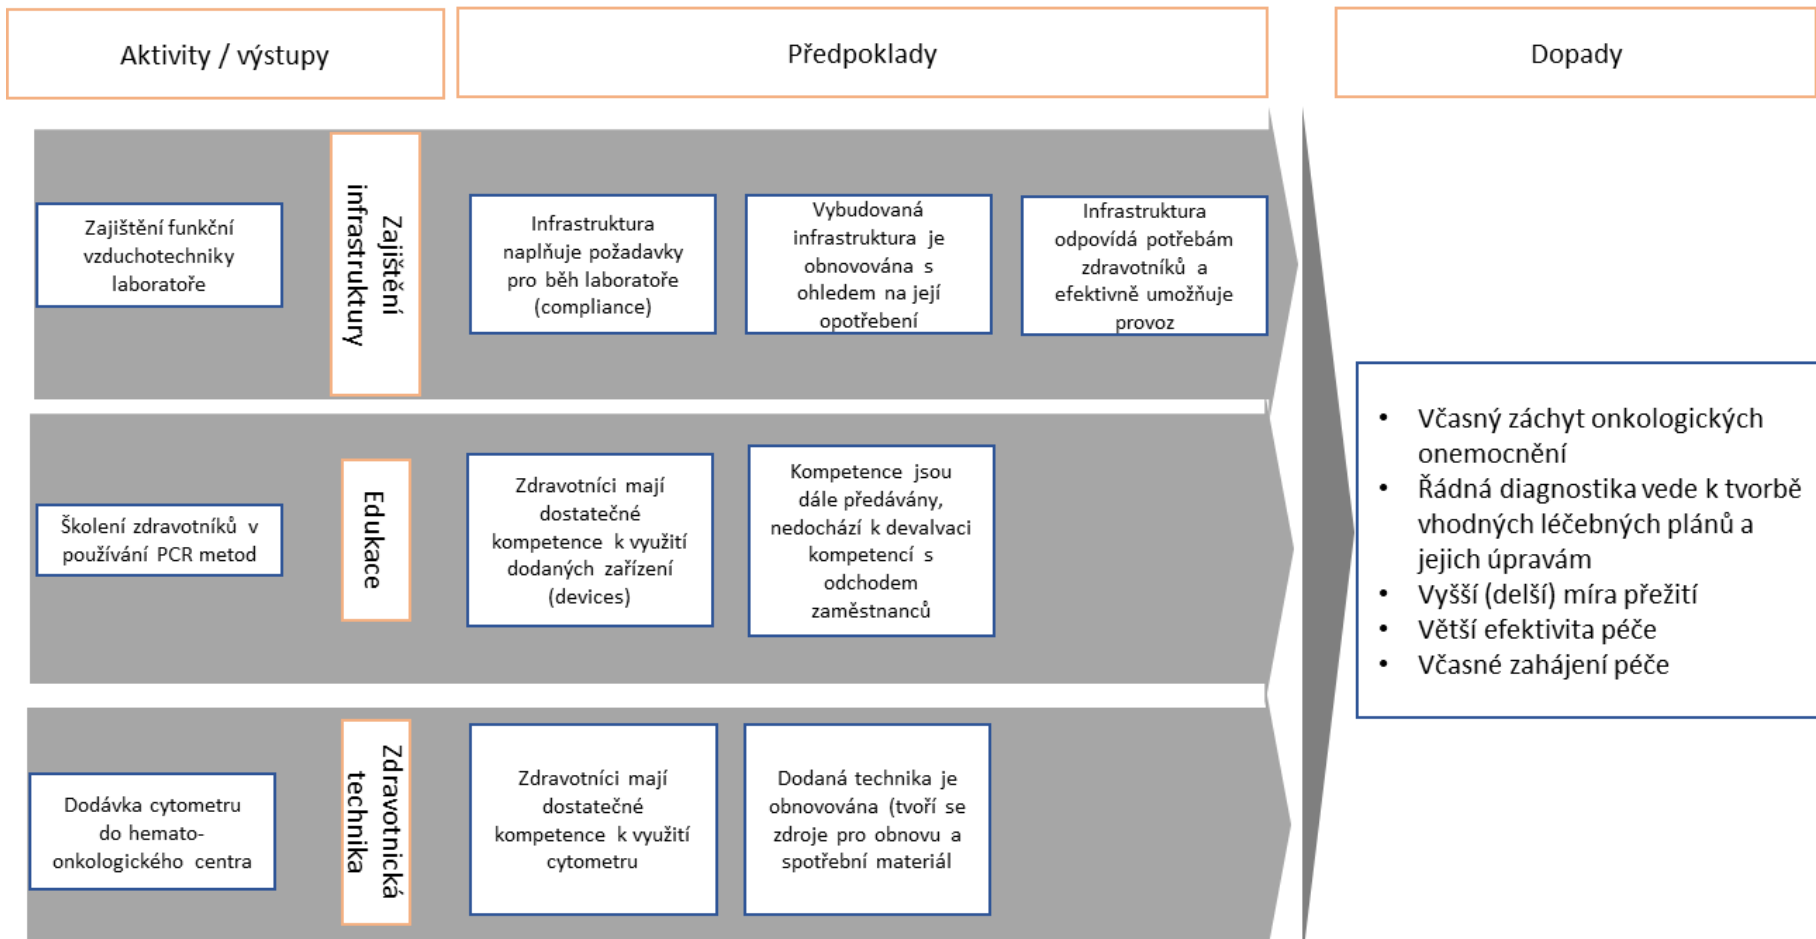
Aktivity / výstupy

Předpoklady

Dopady

Zajištění funkční vzduchotechniky laboratoře

Zajištění infrastruktury

Infrastruktura naplňuje požadavky pro běh laboratoře (compliance)

Vybudovaná infrastruktura je obnovována s ohledem na její opotřebení

Infrastruktura odpovídá potřebám zdravotníků a efektivně umožňuje provoz

Školení zdravotníků v používání PCR metod

Edukace

Zdravotníci mají dostatečné kompetence k využití dodaných zařízení (devices)

Kompetence jsou dále předávány, nedochází k devalvaci kompetencí s odchodem zaměstnanců

Dodávka cytometru do hemato-onkologického centra

Zdravotnická technika

Zdravotníci mají dostatečné kompetence k využití cytometru

Dodaná technika je obnovována (tvoří se zdroje pro obnovu a spotřební materiál

• Včasný záchyt onkologických onemocnění
• Řádná diagnostika vede k tvorbě vhodných léčebných plánů a jejich úpravám
• Vyšší (delší) míra přežití
• Větší efektivita péče
• Včasné zahájení péče